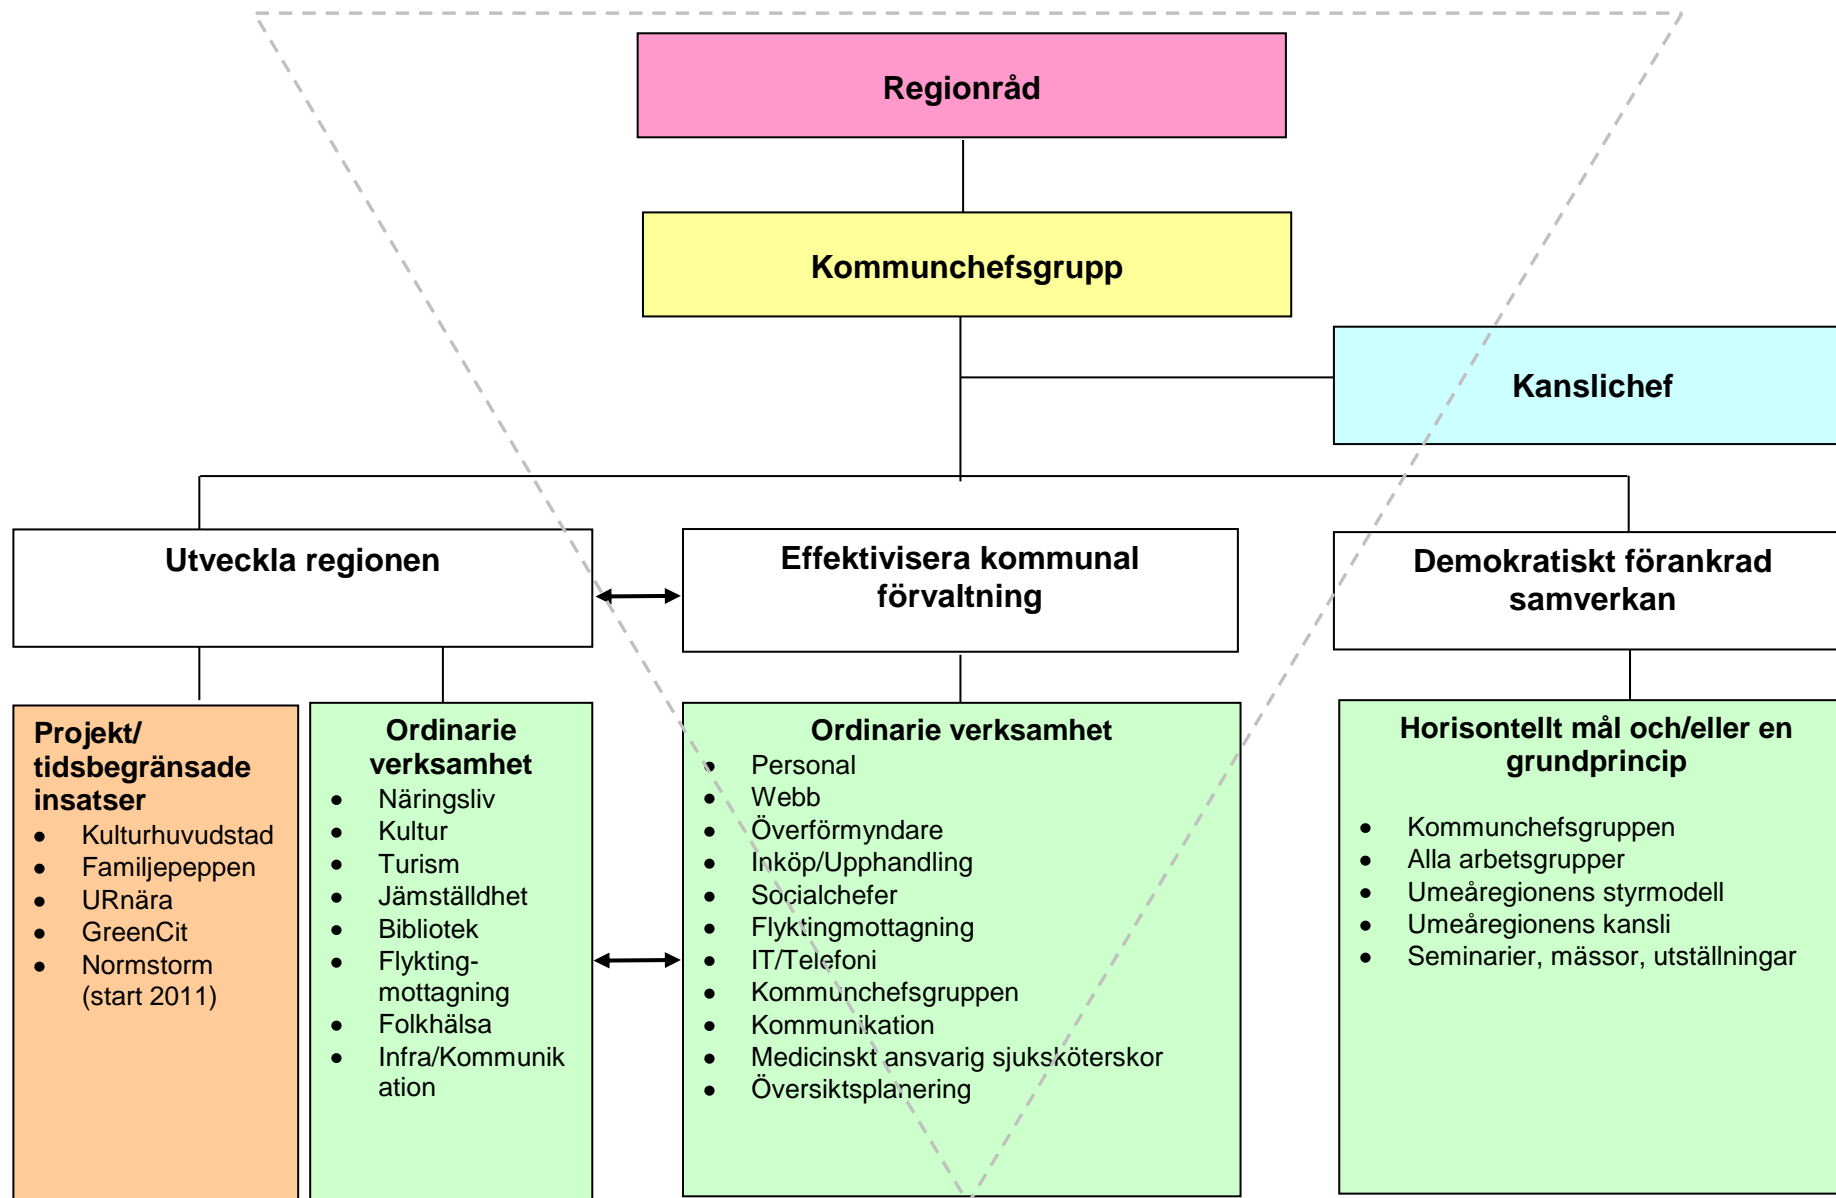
Regionråd

Kommunchefsgrupp

Kanslichef

Utveckla regionen

Effektivisera kommunal förvaltning

Demokratiskt förankrad samverkan

Projekt/ tidsbegränsade insatser
- Kulturhuvudstad
- Familjepeppen
- URnära
- GreenCit
- Normstorm (start 2011)

Ordinarie verksamhet
- Näringsliv
- Kultur
- Turism
- Jämställdhet
- Bibliotek
- Flykting-mottagning
- Folkhälsa
- Infra/Kommunikation

Ordinarie verksamhet
- Personal
- Webb
- Överförmyndare
- Inköp/Upphandling
- Socialchefer
- Flyktingmottagning
- IT/Telefoni
- Kommunchefsgruppen
- Kommunikation
- Medicinskt ansvarig sjuksköterskor
- Översiktsplanering

Horisontellt mål och/eller en grundprincip
- Kommunchefsgruppen
- Alla arbetsgrupper
- Umeåregionens styrmodell
- Umeåregionens kansli
- Seminarier, mässor, utställningar